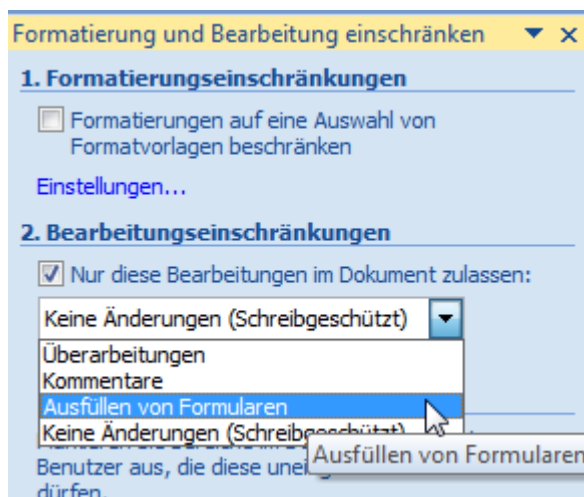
Formatierung und Bearbeitung einschränken ▾ ×

1. Formatierungseinschränkungen

Formatierungen auf eine Auswahl von Formatvorlagen beschränken

Einstellungen...

2. Bearbeitungseinschränkungen

Nur diese Bearbeitungen im Dokument zulassen:

Keine Änderungen (Schreibgeschützt)

Überarbeitungen
Kommentare
Ausfüllen von Formularen
Keine Änderungen (Schreib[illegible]

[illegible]
Benutzer aus, die diese unei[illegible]
dürfen.

Ausfüllen von Formularen